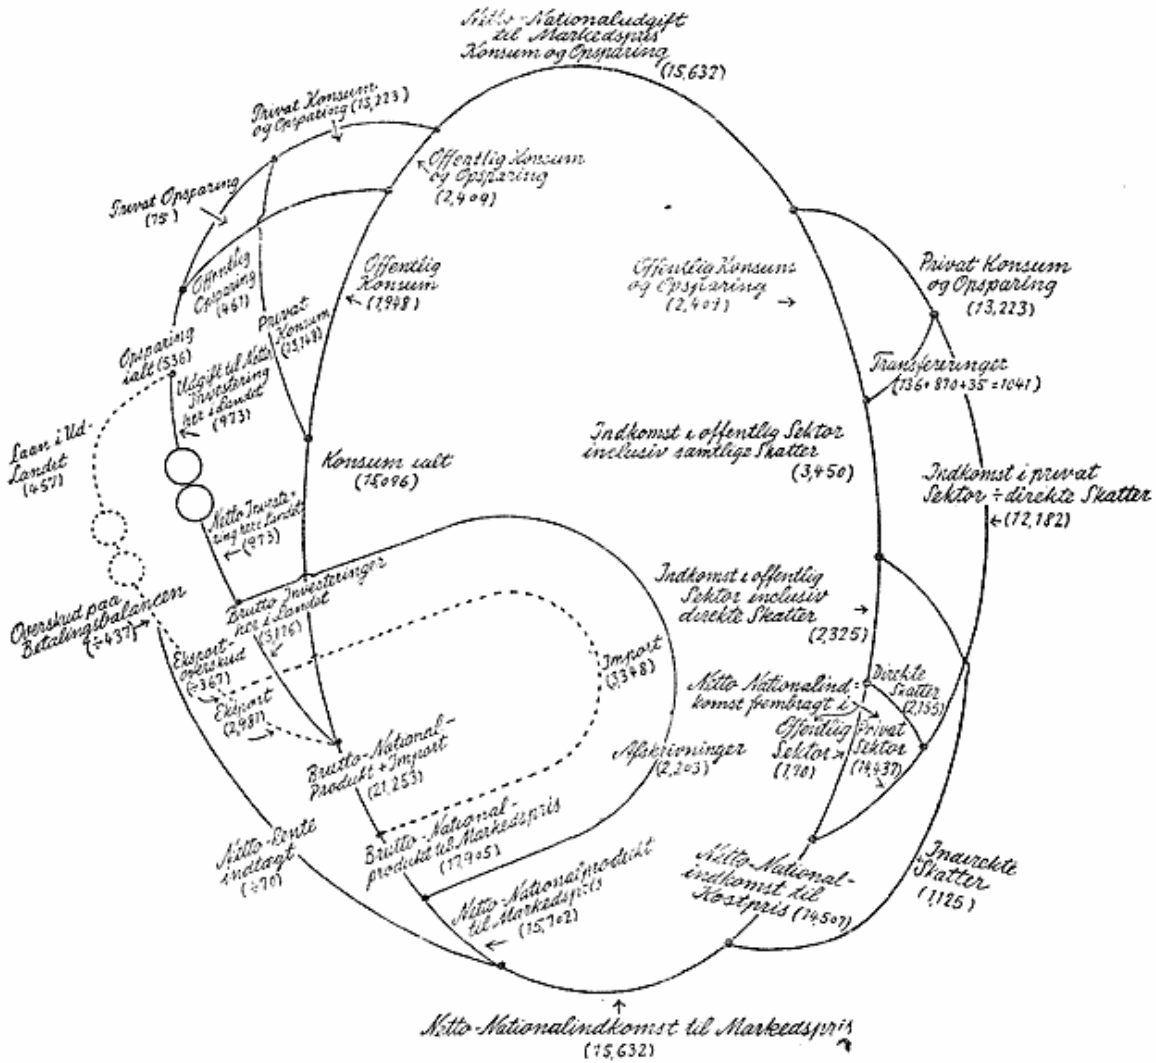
Netto-Nationaludgift til Markedspris Konsum og Opsparing (15,632)

Privat Konsum og Opsparing (13,223)

Offentlig Konsum og Opsparing (2,409)

Privat Opsparing (75)

Offentlig Opsparing (461)

Offentlig Konsum (1,948)

Privat Konsum (13,148)

Opsparing ialt (536)

Udgift til Netto-Investering her i Landet (973)

Laan i Udlandet (437)

Konsum ialt (15,096)

Netto Investering her i Landet (973)

Offentlig Konsum og Opsparing (2,409) →

Privat Konsum og Opsparing (13,223)

Transfereringer (136+870+35=1041)

Indkomst i offentlig Sektor inclusiv samtlige Skatter (3,450)

Indkomst i privat Sektor ÷ direkte Skatter ← (12,182)

Overskud paa Betalingsbalancen (÷437)

Brutto Investeringer her i Landet (3,176)

Eksport-overskud (÷367)

Eksport (2,981)

Import (3,348)

Indkomst i offentlig Sektor inclusiv direkte Skatter → (2,325)

Netto Nationalindkomst fembragt i

Direkte Skatter (2,165)

Offentlig Sektor (190)

Privat Sektor (14,437)

Brutto-National-Produkt + Import (21,253)

Afskrivninger (2,203)

Brutto-National-produkt til Markedspris (17,905)

Netto-Rente indtagt (÷70)

Netto-Nationalprodukt til Markedspris (15,702)

Netto-National-indkomst til Kostpris (14,507)

Indirekte Skatter (1,125)

Netto-Nationalindkomst til Markedspris (15,632)